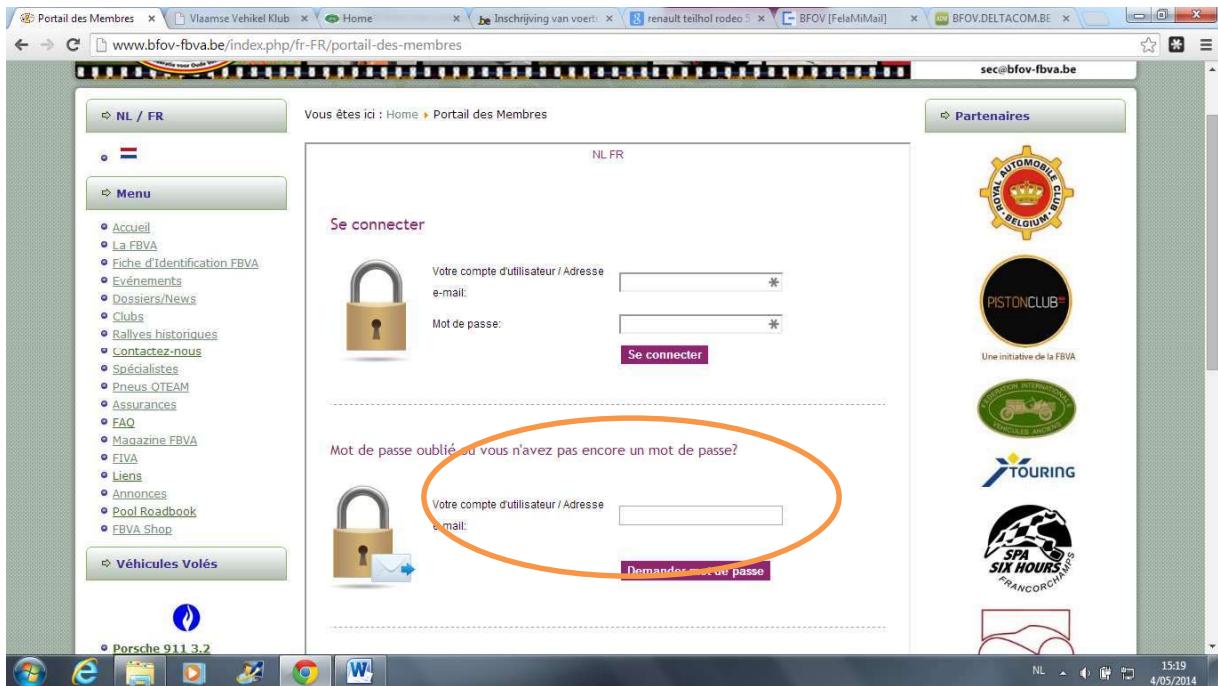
Portail des Membres × Vlaamse Vehikel Klub × Home × Inschrijving van voert × renault teilhol rodeo 5 × BFOV [FelaMiMail] × BFOV.DELTACOM.BE ×

www.bfov-fbva.be/index.php/fr-FR/portail-des-membres

sec@bfov-fbva.be

NL / FR

Menu

Accueil
La FBVA
Fiche d'Identification FBVA
Evénements
Dossiers/News
Clubs
Rallyes historiques
Contactez-nous
Spécialistes
Pneus OTEAM
Assurances
FAQ
Magazine FBVA
FIVA
Liens
Annonces
Pool Roadbook
FBVA Shop

Véhicules Volés

Porsche 911 3.2

Vous êtes ici : Home ▸ Portail des Membres

NL FR

Se connecter

Votre compte d'utilisateur / Adresse e-mail:

Mot de passe:

Se connecter

Mot de passe oublié ou vous n'avez pas encore un mot de passe?

Votre compte d'utilisateur / Adresse e-mail:

Demander mot de passe

Partenaires

ROYAL AUTOMOBILE CLUB BELGIUM

PISTONCLUB

Une initiative de la FBVA

FÉDÉRATION INTERNATIONALE DES VÉHICULES ANCIENS

TOURING

SPA SIX HOURS FRANCORCHAMPS

NL 15:19 4/05/2014